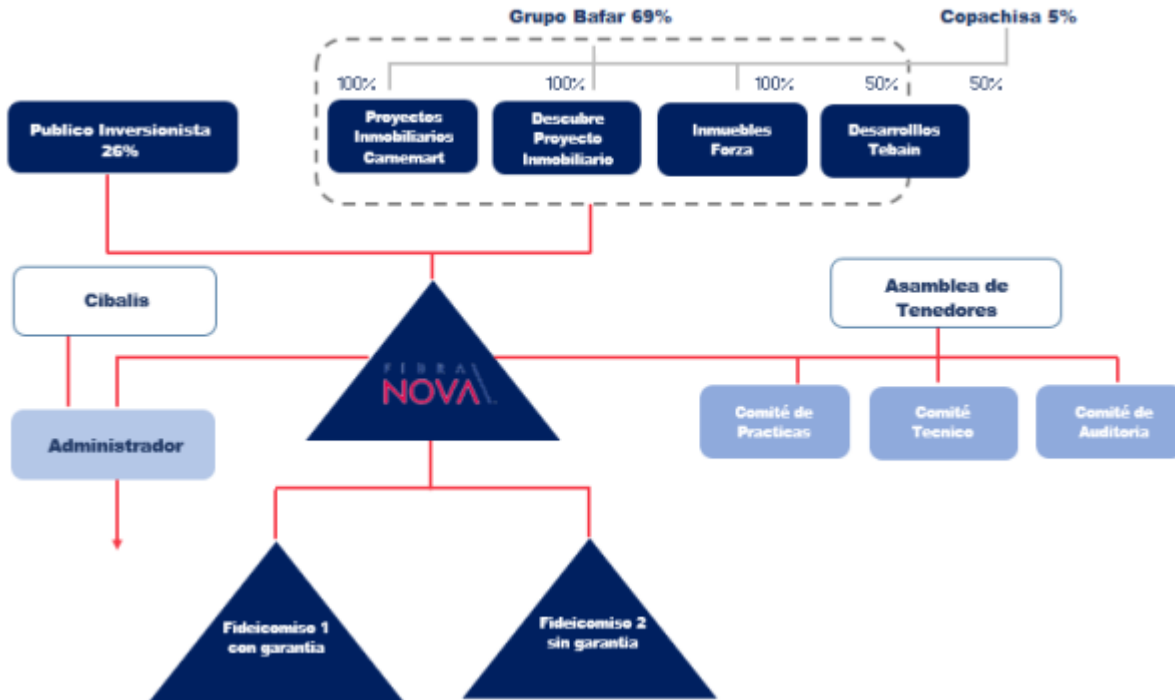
Grupo Bafar 69%

Copachisa 5%

100%

100%

100%

50%

50%

Publico Inversionista 26%

Proyectos Innobiliarios Camemart

Descubre Proyecto Inmobiliario

Inmuebles Forza

Desarrolllos Tebain

Cibalis

Asamblea de Tenedores

FIBRA NOVA

Administrador

Comité de Practicas

Comité Tecnico

Comité de Auditoria

Fideicomiso 1 con garantia

Fideicomiso 2 sin garantia